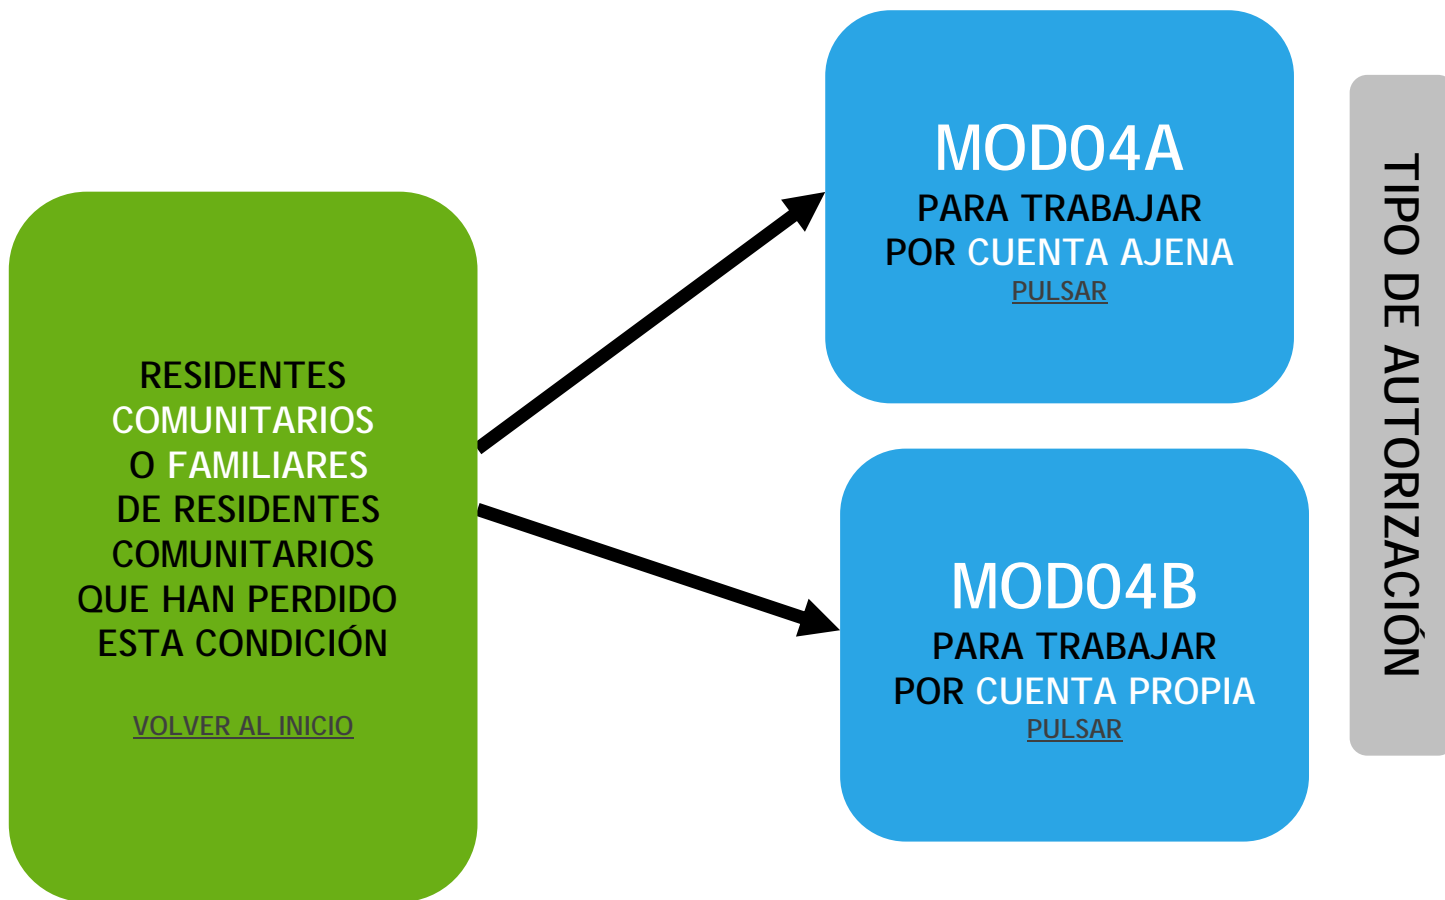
RESIDENTES COMUNITARIOS O FAMILIARES DE RESIDENTES COMUNITARIOS QUE HAN PERDIDO ESTA CONDICIÓN

VOLVER AL INICIO

MOD04A
PARA TRABAJAR POR CUENTA AJENA
PULSAR

MOD04B
PARA TRABAJAR POR CUENTA PROPIA
PULSAR

TIPO DE AUTORIZACIÓN